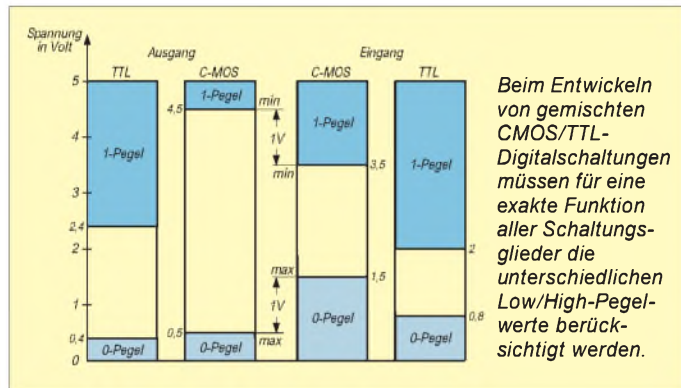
Spannung in Volt

Ausgang

Eingang

TTL

C-MOS

C-MOS

TTL

5

4,5

4

3

2,4

2

1

0,4

0

1-Pegel

0-Pegel

1-Pegel

0-Pegel

min

1V

min

max

1V

max

0,5

1-Pegel

0-Pegel

3,5

1,5

1-Pegel

0-Pegel

2

0,8

Beim Entwickeln von gemischten CMOS/TTL-Digitalschaltungen müssen für eine exakte Funktion aller Schaltungsglieder die unterschiedlichen Low/High-Pegelwerte berücksichtigt werden.